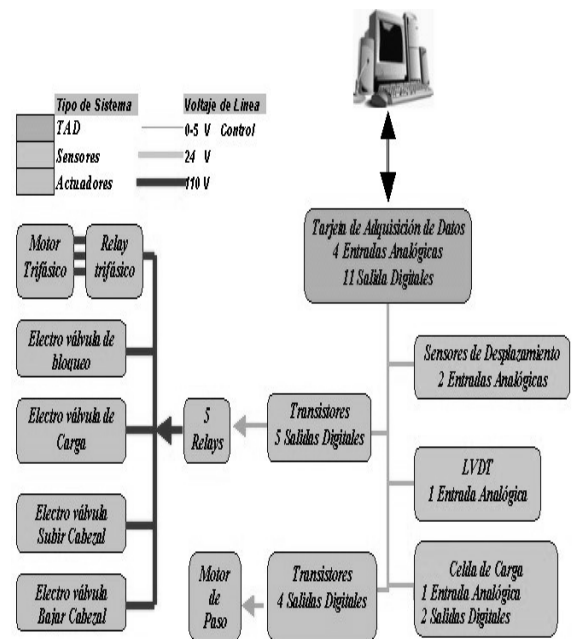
| Tipo de Sistema | Voltaje de Linea |
|---|---|
| TAD | 0-5 V Control |
| Sensores | 24 V |
| Actuadores | 110 V |

Tarjeta de Adquisición de Datos
4 Entradas Analógicas
11 Salida Digitales

Motor Trifásico

Relay trifásico

Electro válvula de bloqueo

Electro válvula de Carga

Electro válvula Subir Cabezal

Electro válvula Bajar Cabezal

5 Relays

Transistores
5 Salidas Digitales

Sensores de Desplazamiento
2 Entradas Analógicas

LVDT
1 Entrada Analógica

Celda de Carga
1 Entrada Analógica
2 Salidas Digitales

Transistores
4 Salidas Digitales

Motor de Paso